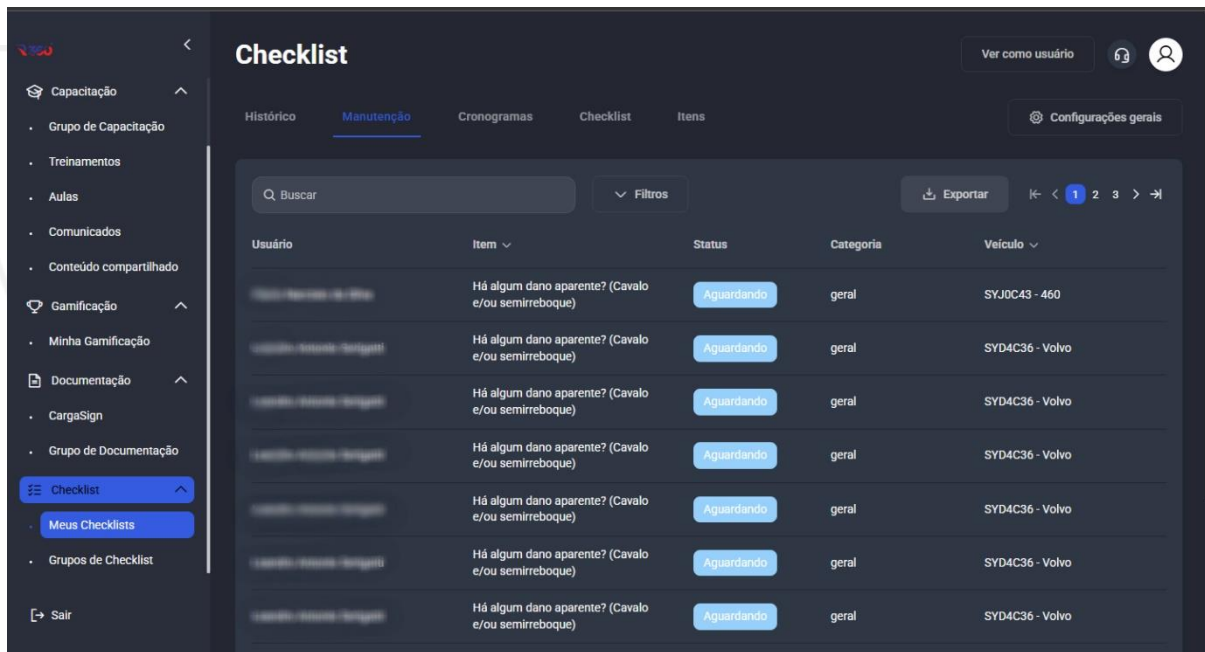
Capacitação
Grupo de Capacitação
Treinamentos
Aulas
Comunicados
Conteúdo compartilhado
Gamificação
Minha Gamificação
Documentação
CargaSign
Grupo de Documentação
Checklist
Meus Checklists
Grupos de Checklist
Sair

Checklist

Ver como usuário

Histórico Manutenção Cronogramas Checklist Itens

Configurações gerais

Buscar
Filtros
Exportar
1 2 3

| Usuário | Item | Status | Categoria | Veículo |
|---|---|---|---|---|
| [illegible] | Há algum dano aparente? (Cavalo e/ou semirreboque) | Aguardando | geral | SYJ0C43 - 460 |
| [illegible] | Há algum dano aparente? (Cavalo e/ou semirreboque) | Aguardando | geral | SYD4C36 - Volvo |
| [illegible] | Há algum dano aparente? (Cavalo e/ou semirreboque) | Aguardando | geral | SYD4C36 - Volvo |
| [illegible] | Há algum dano aparente? (Cavalo e/ou semirreboque) | Aguardando | geral | SYD4C36 - Volvo |
| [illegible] | Há algum dano aparente? (Cavalo e/ou semirreboque) | Aguardando | geral | SYD4C36 - Volvo |
| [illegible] | Há algum dano aparente? (Cavalo e/ou semirreboque) | Aguardando | geral | SYD4C36 - Volvo |
| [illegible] | Há algum dano aparente? (Cavalo e/ou semirreboque) | Aguardando | geral | SYD4C36 - Volvo |